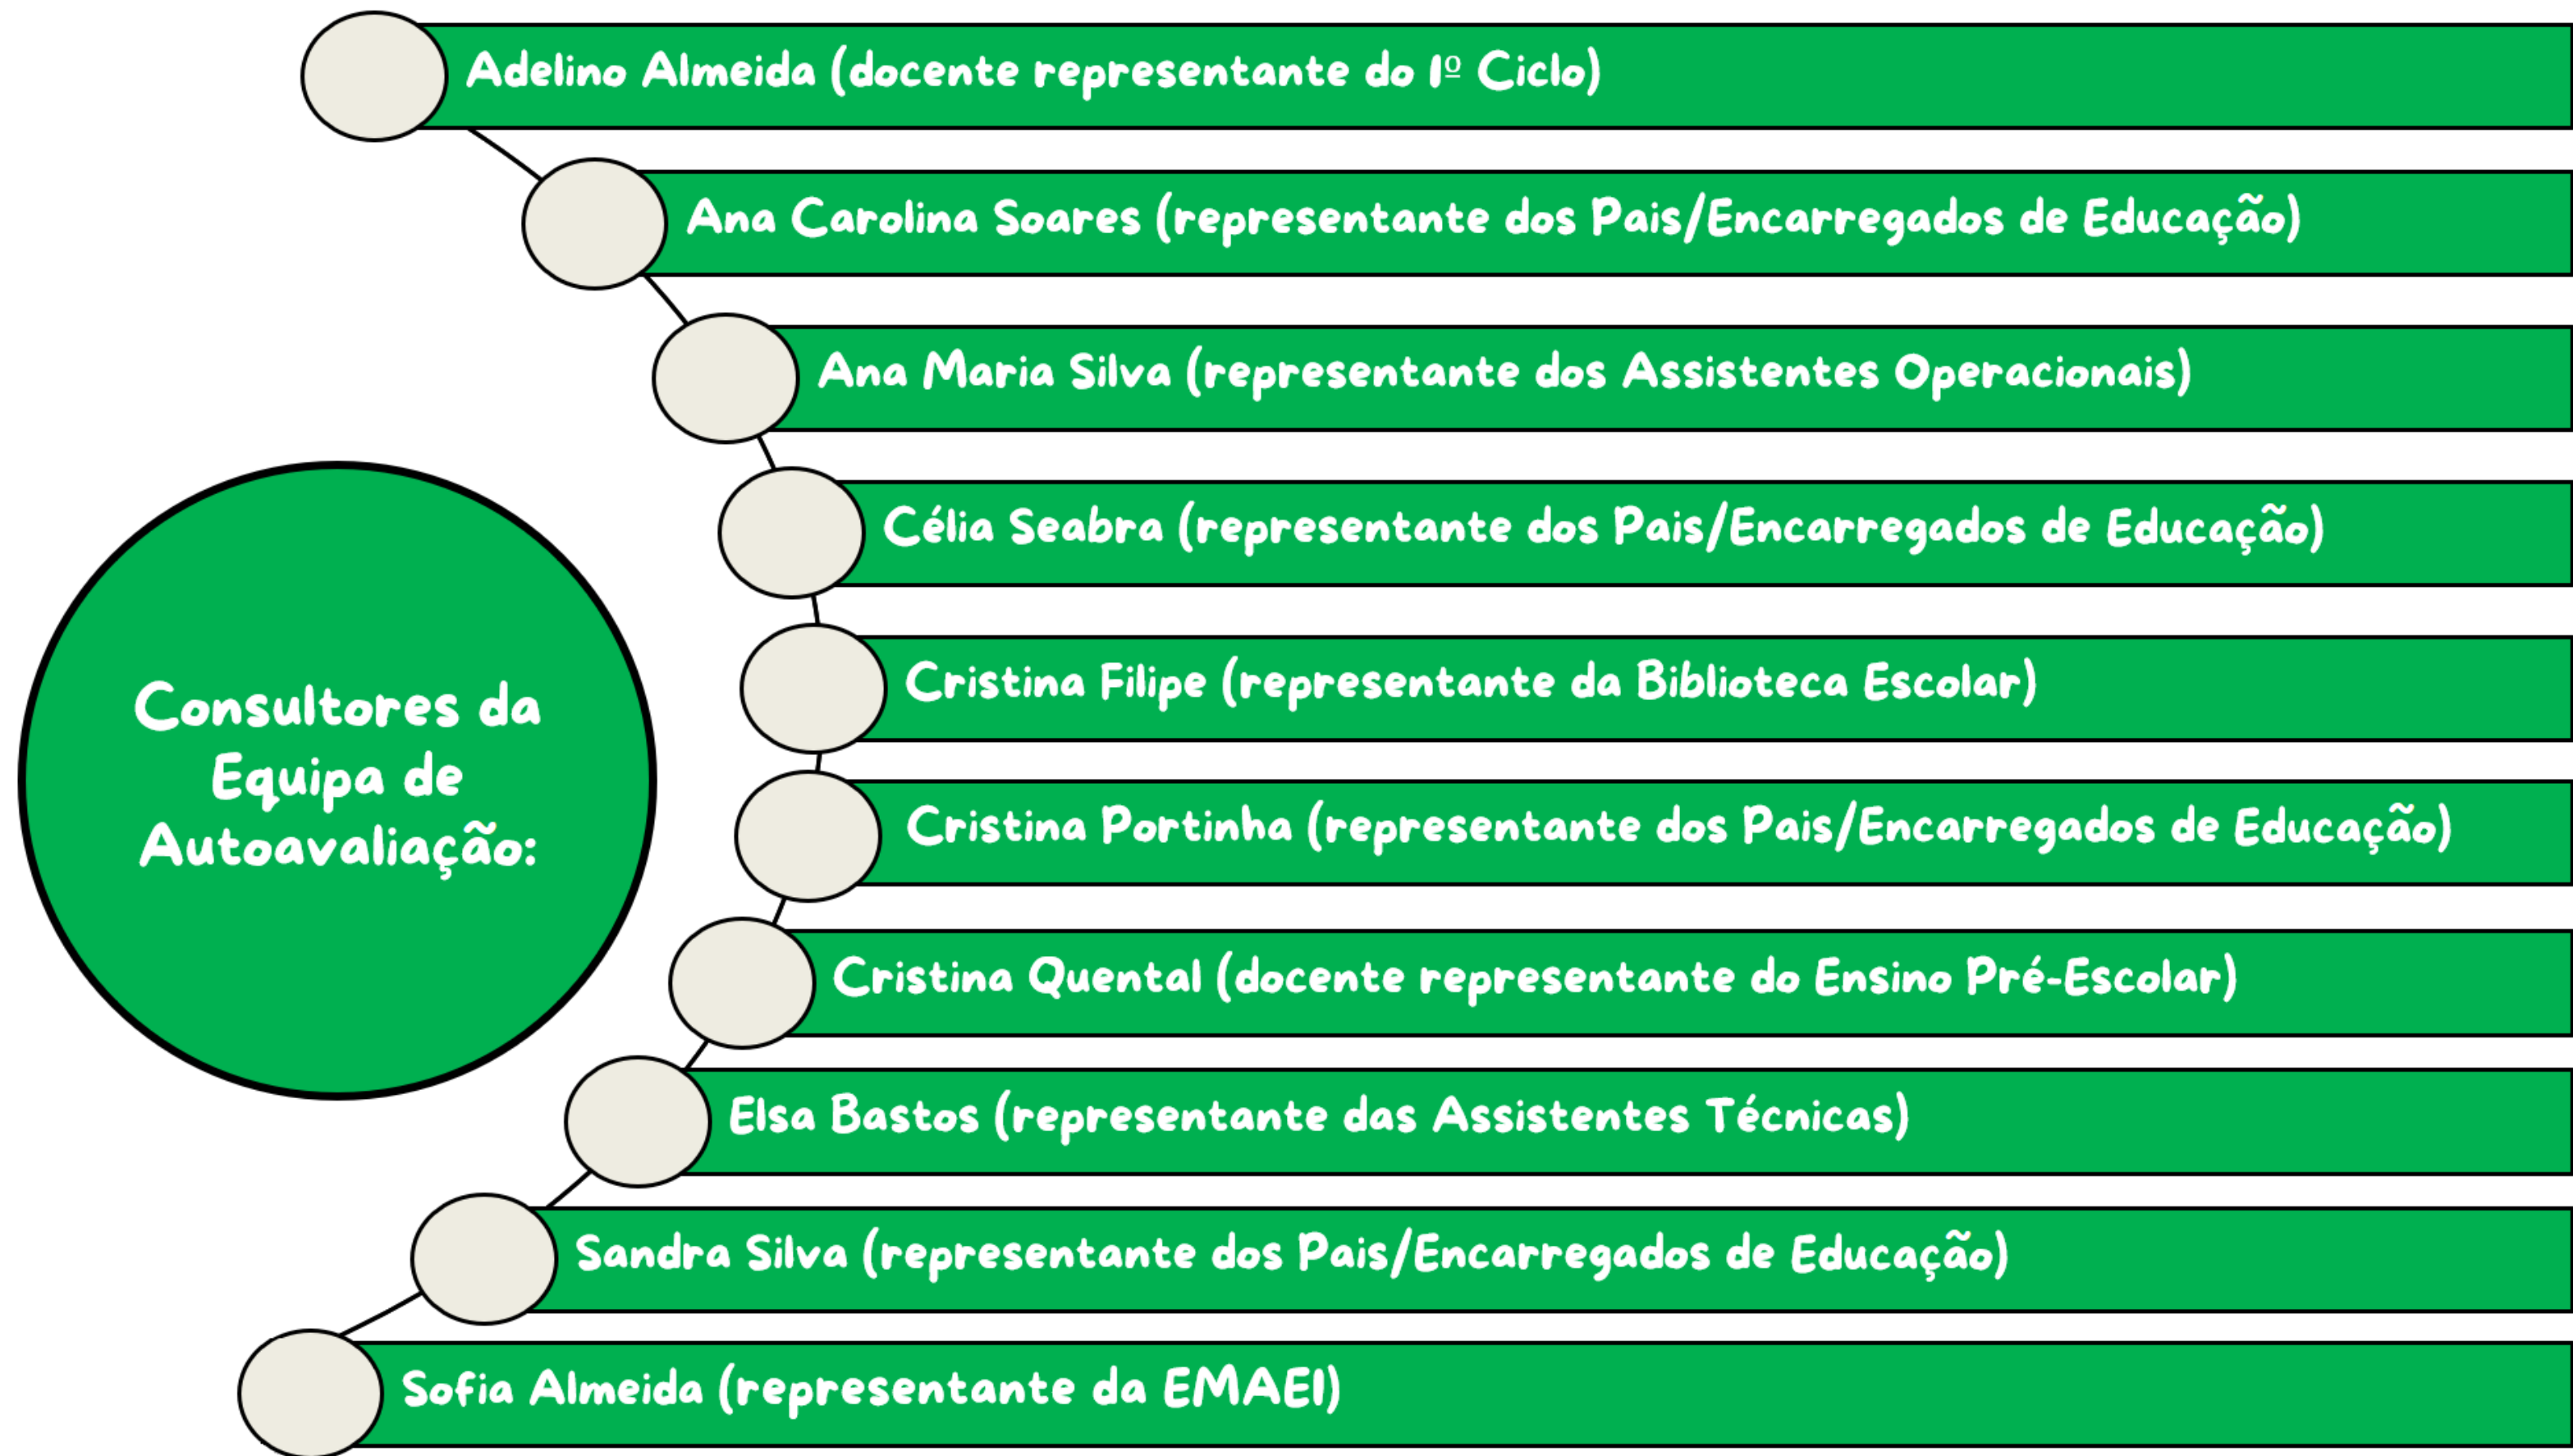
Consultores da Equipa de Autoavaliação:

Adelino Almeida (docente representante do 1º Ciclo)

Ana Carolina Soares (representante dos Pais/Encarregados de Educação)

Ana Maria Silva (representante dos Assistentes Operacionais)

Célia Seabra (representante dos Pais/Encarregados de Educação)

Cristina Filipe (representante da Biblioteca Escolar)

Cristina Portinha (representante dos Pais/Encarregados de Educação)

Cristina Quental (docente representante do Ensino Pré-Escolar)

Elsa Bastos (representante das Assistentes Técnicas)

Sandra Silva (representante dos Pais/Encarregados de Educação)

Sofia Almeida (representante da EMAEI)